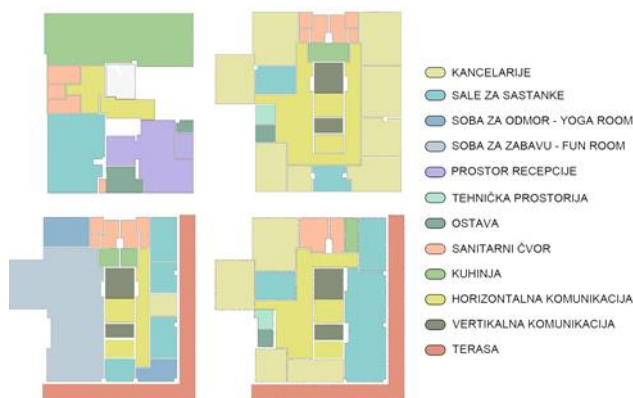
KANCELARIJE
SALE ZA SASTANKE
SOBA ZA ODMOR - YOGA ROOM
SOBA ZA ZABAVU - FUN ROOM
PROSTOR RECEPCIJE
TEHNIČKA PROSTORIJA
OSTAVA
SANITARNI ČVOR
KUHINJA
HORIZONTALNA KOMUNIKACIJA
VERTIKALNA KOMUNIKACIJA
TERASA